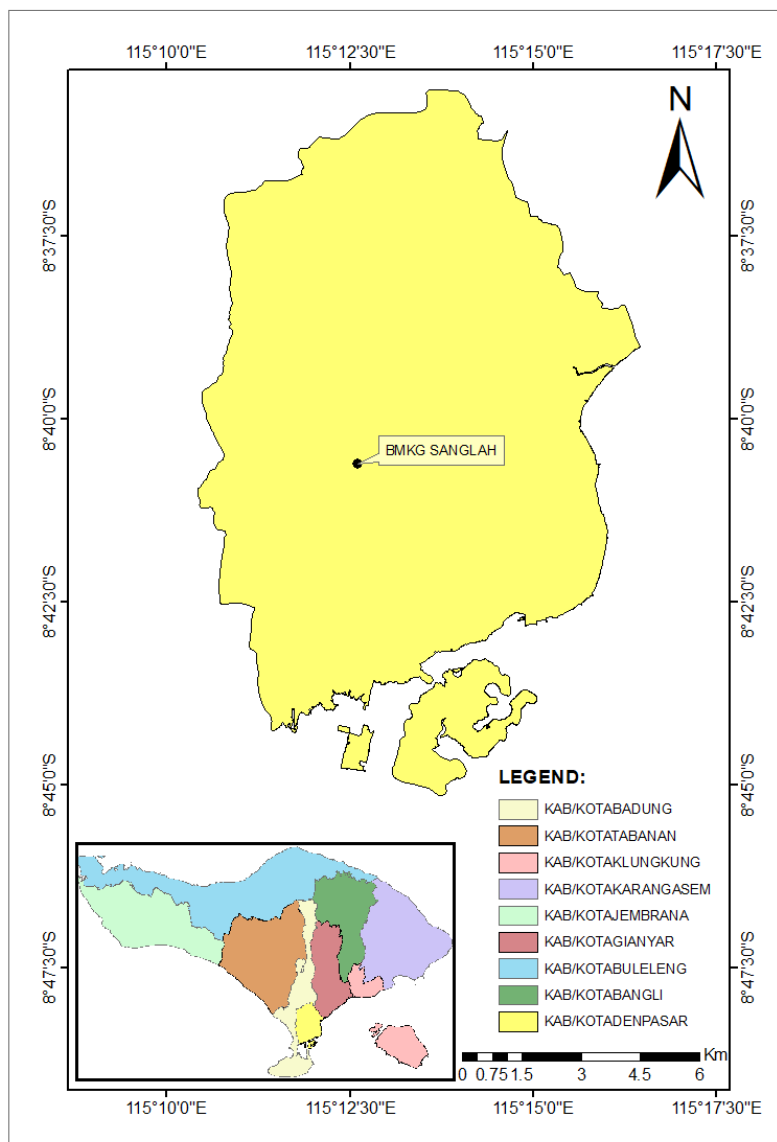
115°10'0"E 115°12'30"E 115°15'0"E 115°17'30"E

N

8°37'30"S
8°40'0"S
8°42'30"S
8°45'0"S
8°47'30"S

BMKG SANGLAH

LEGEND:

KAB/KOTABADUNG
KAB/KOTATABANAN
KAB/KOTAKLUNGKUNG
KAB/KOTAKARANGASEM
KAB/KOTAJEMBRANA
KAB/KOTAGIANYAR
KAB/KOTABULELENG
KAB/KOTABANGLI
KAB/KOTADENPASAR

Km
0 0.75 1.5 3 4.5 6

8°37'30"S
8°40'0"S
8°42'30"S
8°45'0"S
8°47'30"S

115°10'0"E 115°12'30"E 115°15'0"E 115°17'30"E